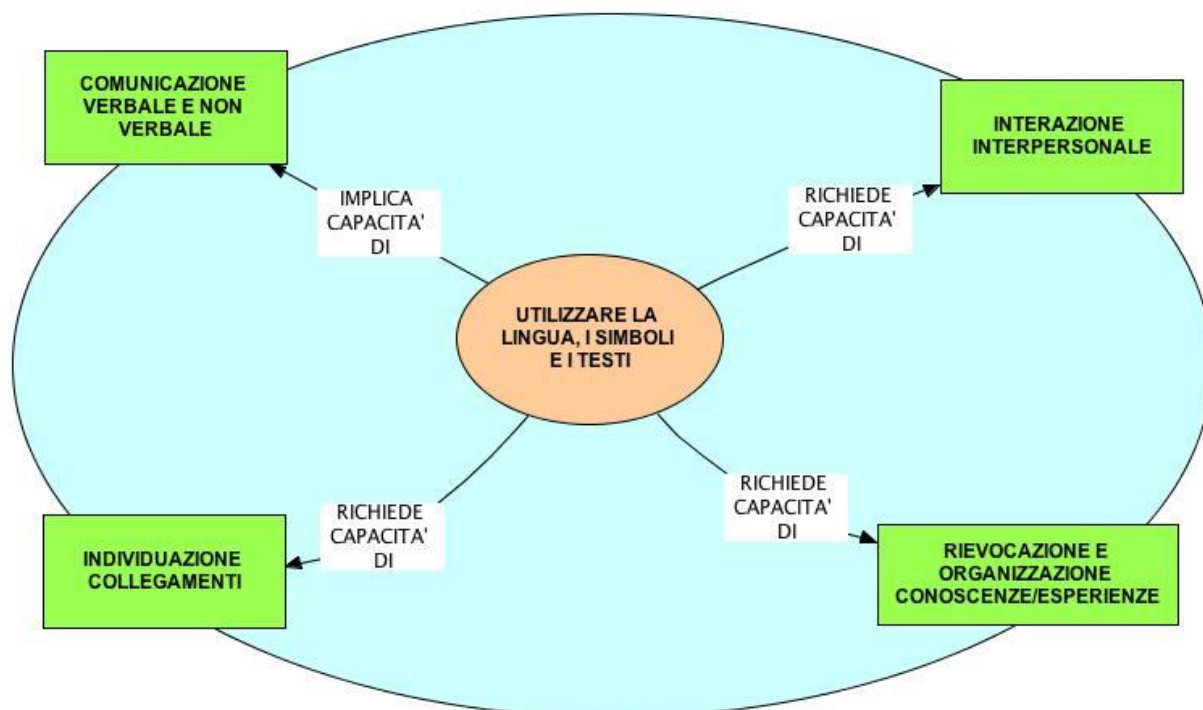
COMUNICAZIONE VERBALE E NON VERBALE

INTERAZIONE INTERPERSONALE

IMPLICA CAPACITA' DI

RICHIEDE CAPACITA' DI

UTILIZZARE LA LINGUA, I SIMBOLI E I TESTI

RICHIEDE CAPACITA' DI

RICHIEDE CAPACITA' DI

INDIVIDUAZIONE COLLEGAMENTI

RIEVOCAZIONE E ORGANIZZAZIONE CONOSCENZE/ESPERIENZE